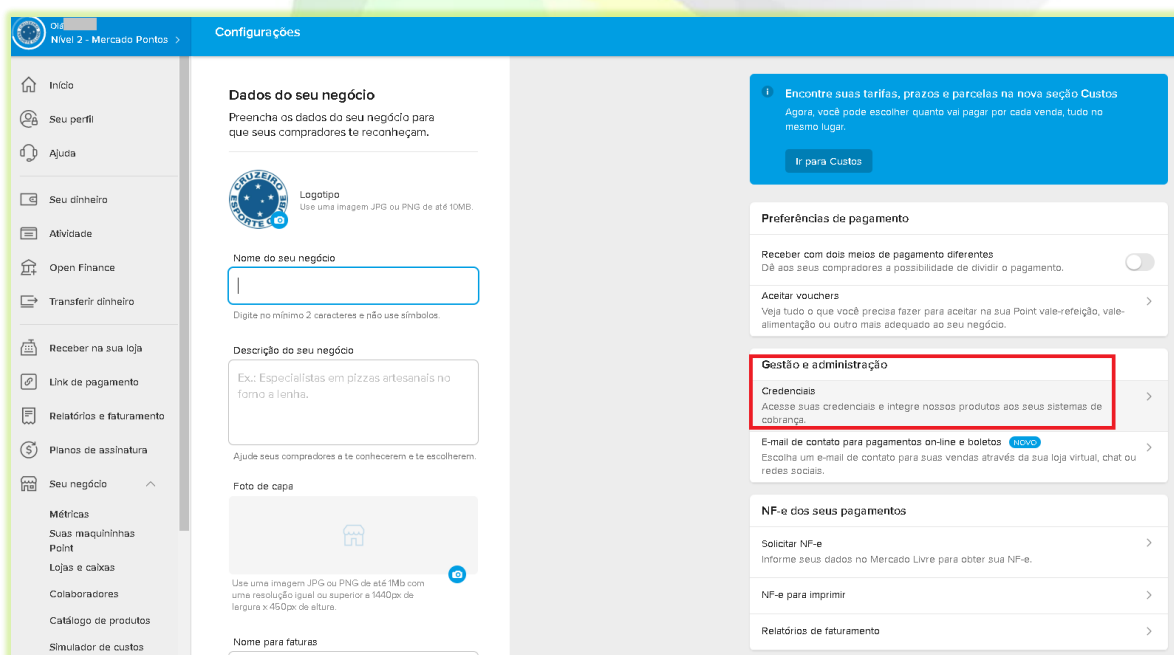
Olá
Nível 2 - Mercado Pontos >

Configurações

Início
Seu perfil
Ajuda
Seu dinheiro
Atividade
Open Finance
Transferir dinheiro
Receber na sua loja
Link de pagamento
Relatórios e faturamento
Planos de assinatura
Seu negócio
Métricas
Suas maquininhas Point
Lojas e caixas
Colaboradores
Catálogo de produtos
Simulador de custos

Dados do seu negócio
Preencha os dados do seu negócio para que seus compradores te reconheçam.

CRUZEIRO ESPORTE CLUBE

Logotipo
Use uma imagem JPG ou PNG de até 10MB.

Nome do seu negócio

Digite no mínimo 2 caracteres e não use símbolos.

Descrição do seu negócio
Ex.: Especialistas em pizzas artesanais no forno a lenha.

Ajude seus compradores a te conhecerem e te escolherem.

Foto de capa

Use uma imagem JPG ou PNG de até 1Mb com uma resolução igual ou superior a 1440px de largura x 450px de altura.

Nome para faturas

Encontre suas tarifas, prazos e parcelas na nova seção Custos
Agora, você pode escolher quanto vai pagar por cada venda, tudo no mesmo lugar.
Ir para Custos

Preferências de pagamento
Receber com dois meios de pagamento diferentes
Dê aos seus compradores a possibilidade de dividir o pagamento.
Aceitar vouchers
Veja tudo o que você precisa fazer para aceitar na sua Point vale-refeição, vale-alimentação ou outro mais adequado ao seu negócio.

Gestão e administração
Credenciais
Acesse suas credenciais e integre nossos produtos aos seus sistemas de cobrança.
E-mail de contato para pagamentos on-line e boletos NOVO
Escolha um e-mail de contato para suas vendas através da sua loja virtual, chat ou redes sociais.

NF-e dos seus pagamentos
Solicitar NF-e
Informe seus dados no Mercado Livre para obter sua NF-e.
NF-e para imprimir
Relatórios de faturamento